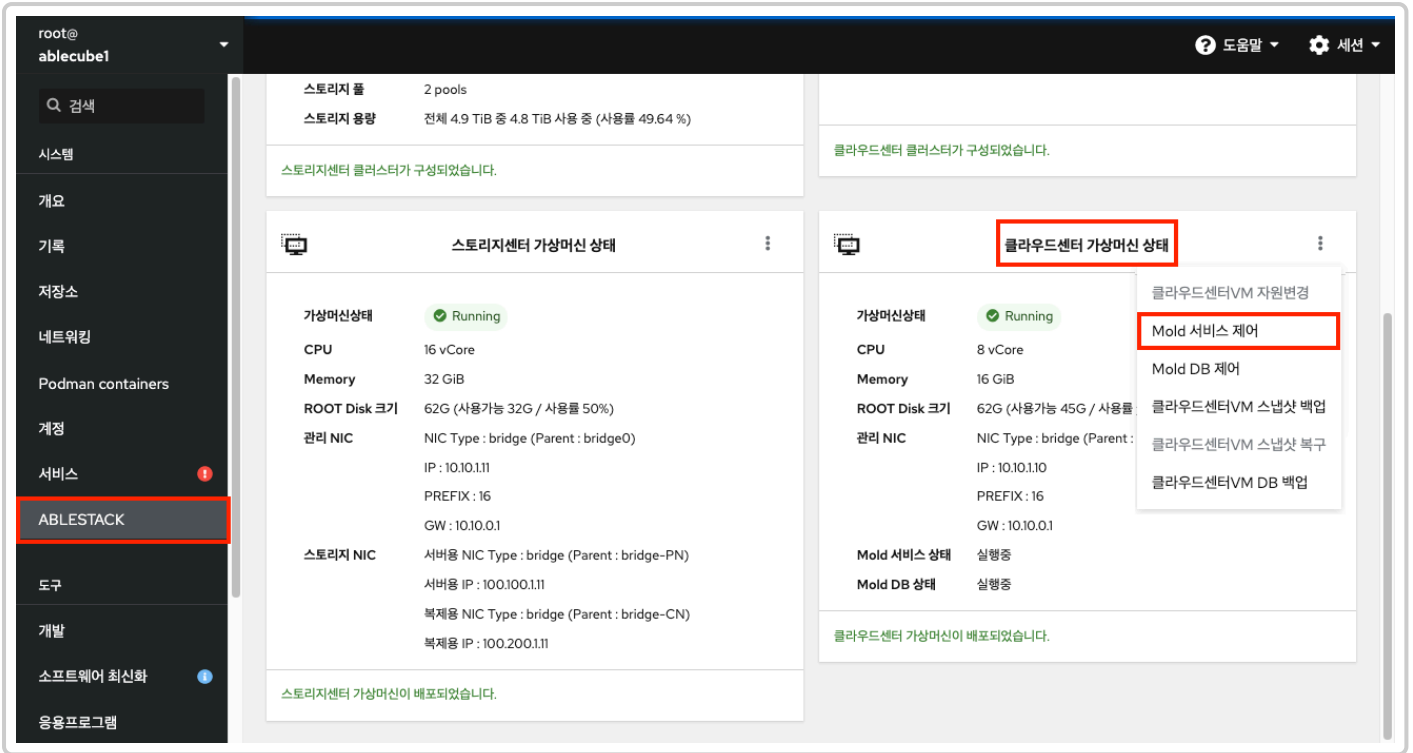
root@
ablecube1

도움말
세션

검색
시스템
개요
기록
저장소
네트워킹
Podman containers
계정
서비스
ABLESTACK
도구
개발
소프트웨어 최신화
응용프로그램

스토리지 풀 2 pools
스토리지 용량 전체 4.9 TiB 중 4.8 TiB 사용 중 (사용률 49.64 %)
스토리지센터 클러스터가 구성되었습니다.

클라우드센터 클러스터가 구성되었습니다.

스토리지센터 가상머신 상태

| | |
|---|---|
| 가상머신상태 | Running |
| CPU | 16 vCore |
| Memory | 32 GiB |
| ROOT Disk 크기 | 62G (사용가능 32G / 사용률 50%) |
| 관리 NIC | NIC Type : bridge (Parent : bridge0) |
| | IP : 10.10.1.11 |
| | PREFIX : 16 |
| | GW : 10.10.0.1 |
| 스토리지 NIC | 서버용 NIC Type : bridge (Parent : bridge-PN) |
| | 서버용 IP : 100.100.1.11 |
| | 복제용 NIC Type : bridge (Parent : bridge-CN) |
| | 복제용 IP : 100.200.1.11 |

스토리지센터 가상머신이 배포되었습니다.

클라우드센터 가상머신 상태

| | |
|---|---|
| 가상머신상태 | Running |
| CPU | 8 vCore |
| Memory | 16 GiB |
| ROOT Disk 크기 | 62G (사용가능 45G / 사용률 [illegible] |
| 관리 NIC | NIC Type : bridge (Parent : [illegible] |
| | IP : 10.10.1.10 |
| | PREFIX : 16 |
| | GW : 10.10.0.1 |
| Mold 서비스 상태 | 실행중 |
| Mold DB 상태 | 실행중 |

클라우드센터 가상머신이 배포되었습니다.

클라우드센터VM 자원변경
Mold 서비스 제어
Mold DB 제어
클라우드센터VM 스냅샷 백업
클라우드센터VM 스냅샷 복구
클라우드센터VM DB 백업